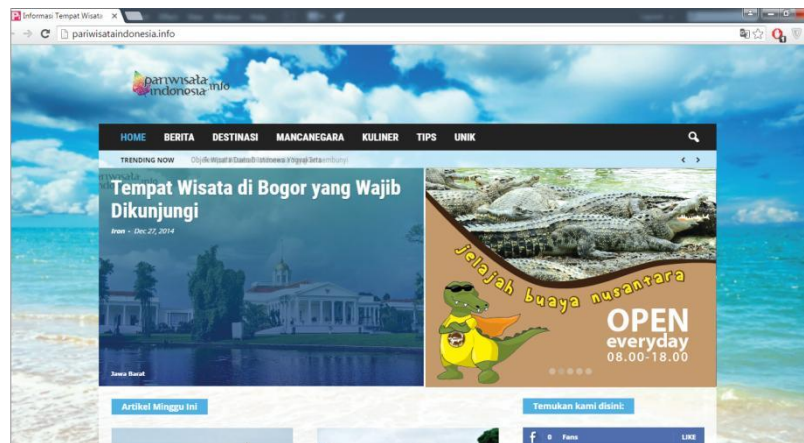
Informasi Tempat Wisata ×

pariwisataindonesia.info

pariwisata indonesia .info

HOME BERITA DESTINASI MANCANEGARA KULINER TIPS UNIK

TRENDING NOW Objek Wisata Danau di Indonesia Yang Terlembunyi

Tempat Wisata di Bogor yang Wajib Dikunjungi

Iron - Dec 27, 2014

Jawa Barat

jelajah buaya nusantara

OPEN everyday 08.00-18.00

Artikel Minggu Ini

Temukan kami disini:

f 0 Fans LIKE